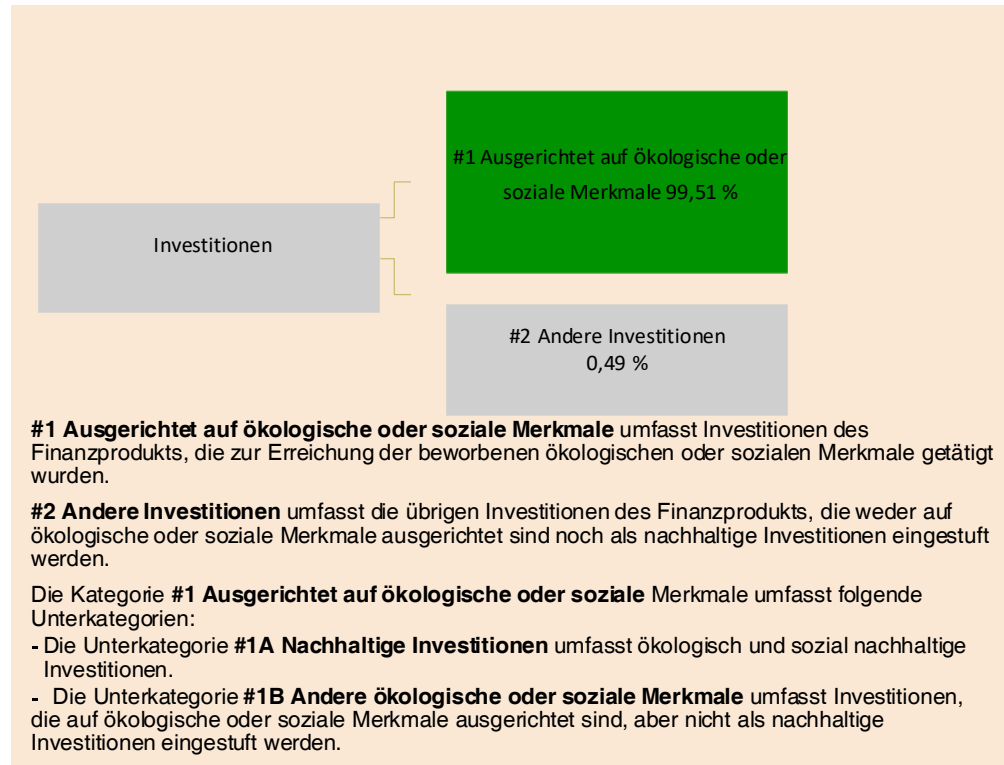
Investitionen

#1 Ausgerichtet auf ökologische oder soziale Merkmale 99,51 %

#2 Andere Investitionen
0,49 %

**#1 Ausgerichtet auf ökologische oder soziale Merkmale** umfasst Investitionen des Finanzprodukts, die zur Erreichung der beworbenen ökologischen oder sozialen Merkmale getätigt wurden.

**#2 Andere Investitionen** umfasst die übrigen Investitionen des Finanzprodukts, die weder auf ökologische oder soziale Merkmale ausgerichtet sind noch als nachhaltige Investitionen eingestuft werden.

Die Kategorie **#1 Ausgerichtet auf ökologische oder soziale** Merkmale umfasst folgende Unterkategorien:

- Die Unterkategorie **#1A Nachhaltige Investitionen** umfasst ökologisch und sozial nachhaltige Investitionen.

- Die Unterkategorie **#1B Andere ökologische oder soziale Merkmale** umfasst Investitionen, die auf ökologische oder soziale Merkmale ausgerichtet sind, aber nicht als nachhaltige Investitionen eingestuft werden.